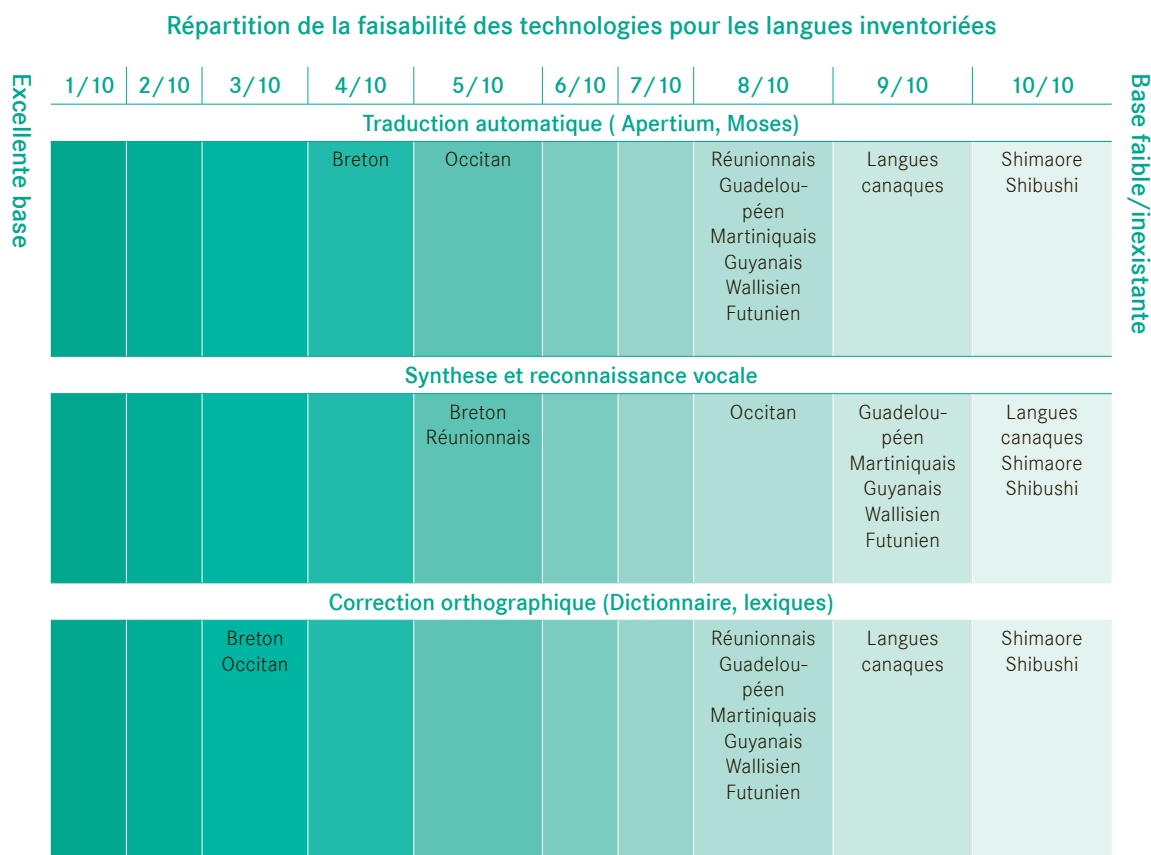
Répartition de la faisabilité des technologies pour les langues inventoriées

Excellente base

Base faible/inexistante

| 1/10 | 2/10 | 3/10 | 4/10 | 5/10 | 6/10 | 7/10 | 8/10 | 9/10 | 10/10 |
|---|---|---|---|---|---|---|---|---|---|
| Traduction automatique ( Apertium, Moses) | | | | | | | | | |
| | | | Breton | Occitan | | | Réunionnais Guadeloupéen Martiniquais Guyanais Wallisien Futunien | Langues canaques | Shimaore Shibushi |
| Synthese et reconnaissance vocale | | | | | | | | | |
| | | | | Breton Réunionnais | | | Occitan | Guadeloupéen Martiniquais Guyanais Wallisien Futunien | Langues canaques Shimaore Shibushi |
| Correction orthographique (Dictionnaire, lexiques) | | | | | | | | | |
| | | Breton Occitan | | | | | Réunionnais Guadeloupéen Martiniquais Guyanais Wallisien Futunien | Langues canaques | Shimaore Shibushi |